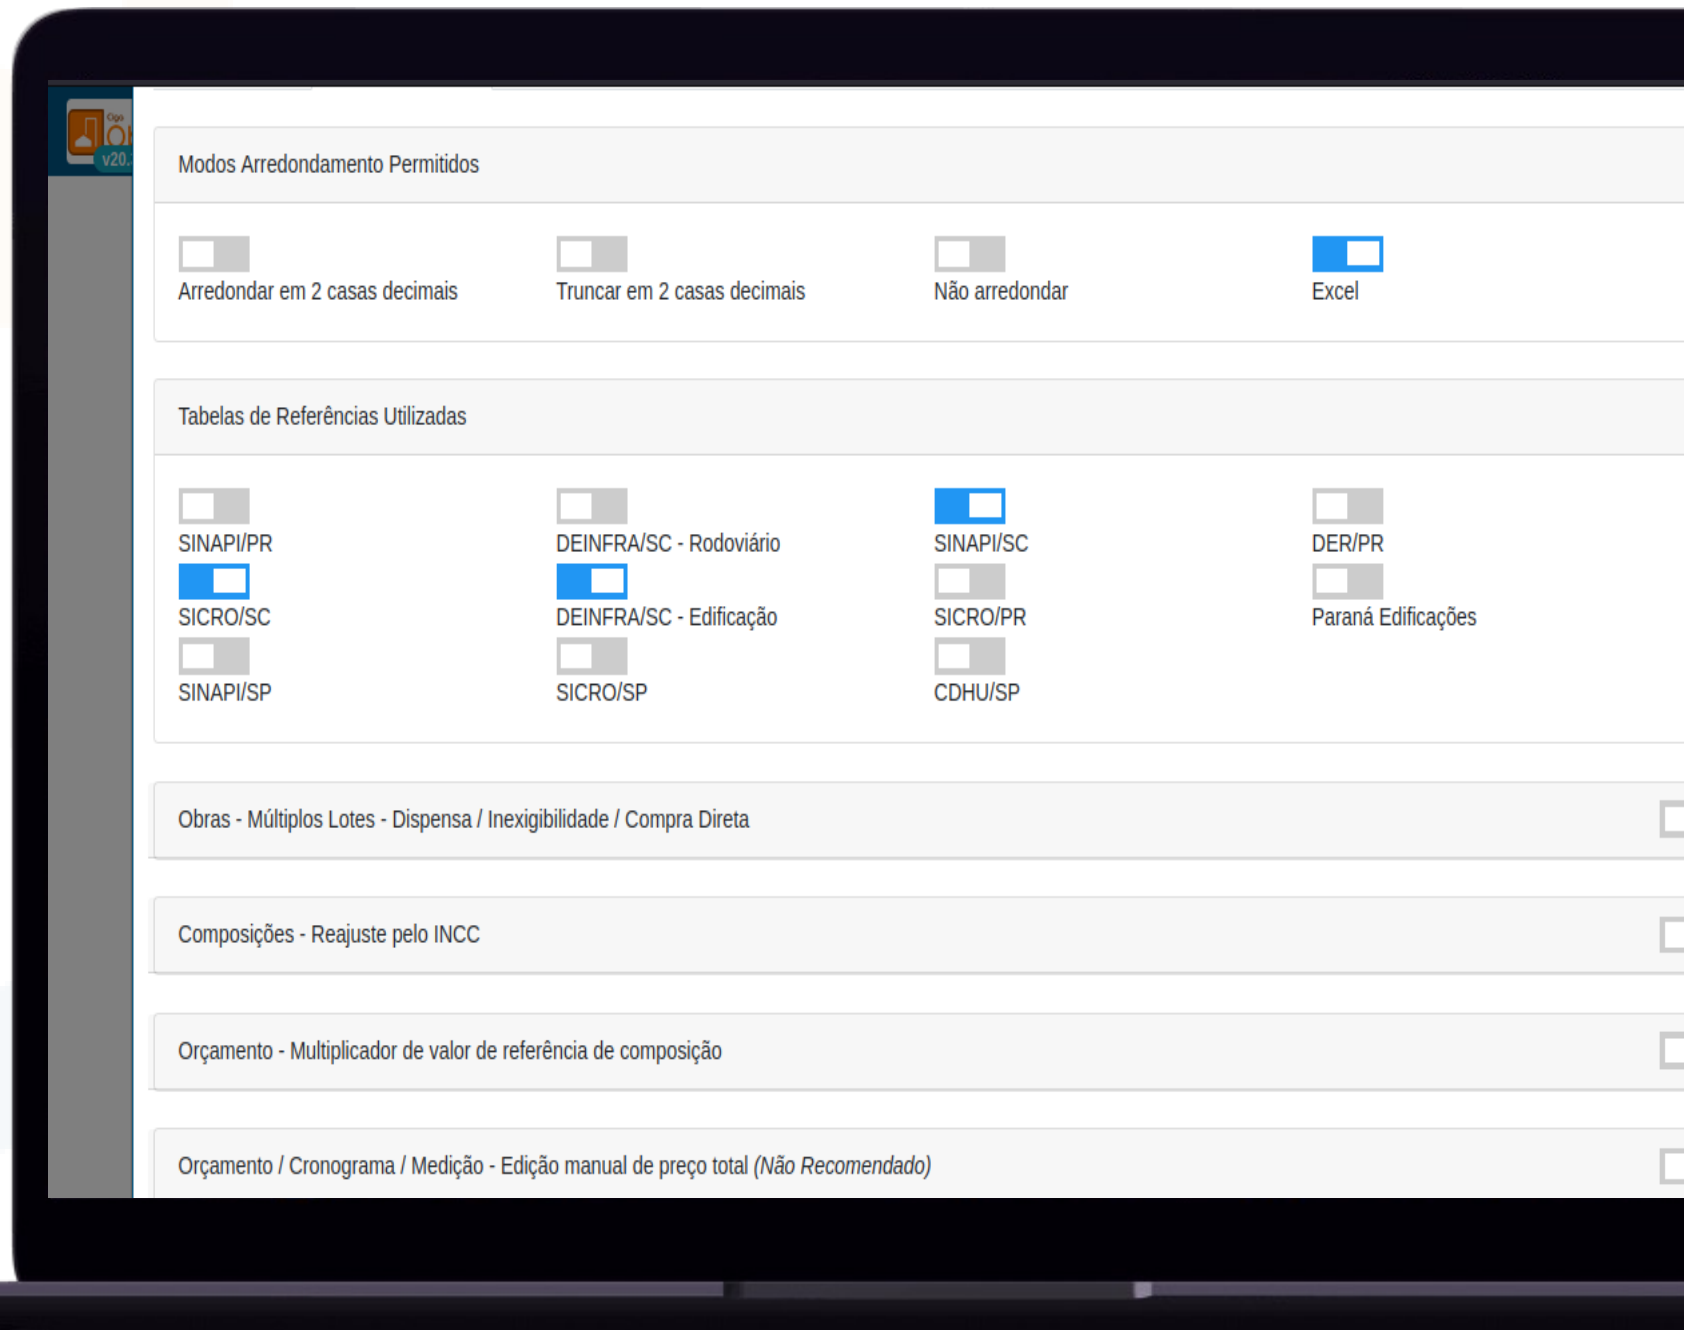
v20.

Modos Arredondamento Permitidos

Arredondar em 2 casas decimais

Truncar em 2 casas decimais

Não arredondar

Excel

Tabelas de Referências Utilizadas

SINAPI/PR

DEINFRA/SC - Rodoviário

SINAPI/SC

DER/PR

SICRO/SC

DEINFRA/SC - Edificação

SICRO/PR

Paraná Edificações

SINAPI/SP

SICRO/SP

CDHU/SP

Obras - Múltiplos Lotes - Dispensa / Inexigibilidade / Compra Direta

Composições - Reajuste pelo INCC

Orçamento - Multiplicador de valor de referência de composição

Orçamento / Cronograma / Medição - Edição manual de preço total *(Não Recomendado)*